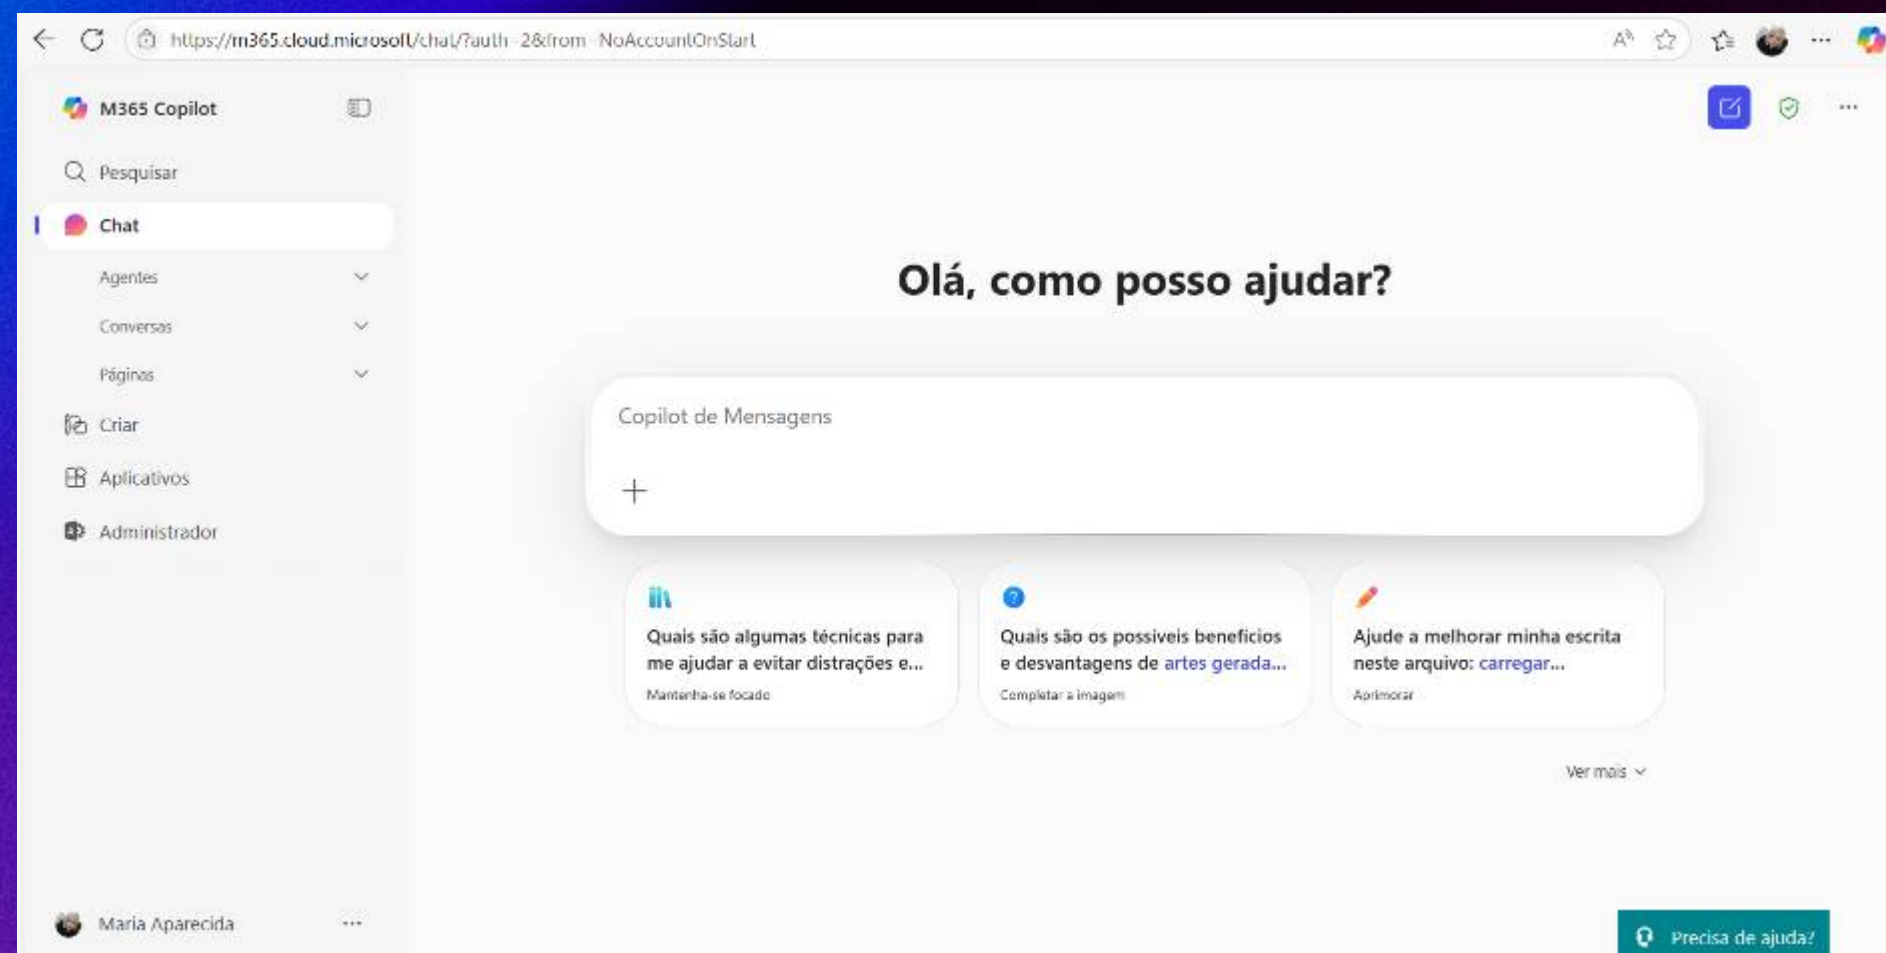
https://m365.cloud.microsoft/chat/?auth=2&from=NoAccountOnStart

M365 Copilot

Pesquisar

Chat

Agentes

Conversas

Páginas

Criar

Aplicativos

Administrador

Maria Aparecida

Olá, como posso ajudar?

Copilot de Mensagens

+

Quais são algumas técnicas para me ajudar a evitar distrações e...
Mantenha-se focado

Quais são os possíveis benefícios e desvantagens de artes gerada...
Completar a imagem

Ajude a melhorar minha escrita neste arquivo: carregar...
Aprimorar

Ver mais

Precisa de ajuda?